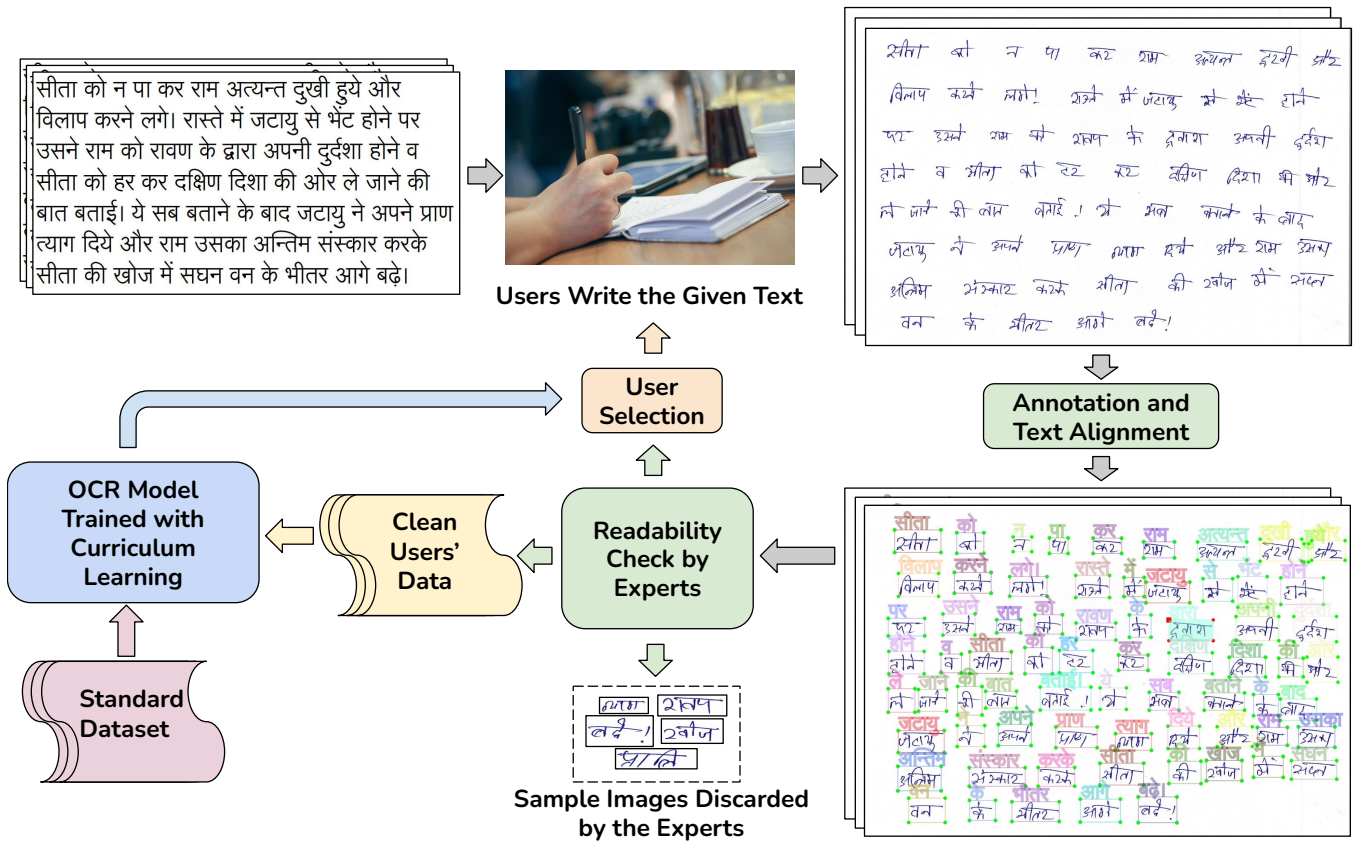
सीता को न पा कर राम अत्यन्त दुखी हुये और विलाप करने लगे। रास्ते में जटायु से भेंट होने पर उसने राम को रावण के द्वारा अपनी दुर्दशा होने व सीता को हर कर दक्षिण दिशा की ओर ले जाने की बात बताई। ये सब बताने के बाद जटायु ने अपने प्राण त्याग दिये और राम उसका अन्तिम संस्कार करके सीता की खोज में सघन वन के भीतर आगे बढ़े।

Users Write the Given Text

सीता को न पा कर राम अत्यन्त दुखी और विलाप करने लगे। रास्ते में जटायु से भेंट होने पर उसने राम को रावण के द्वारा अपनी दुर्दशा होने व सीता को हर कर दक्षिण दिशा की ओर ले जाने की बात बताई। ये सब बताने के बाद जटायु ने अपने प्राण त्याग दिये और राम उसका अन्तिम संस्कार करके सीता की खोज में सघन वन के भीतर आगे बढ़े।

Annotation and Text Alignment

सीता को न पा कर राम अत्यन्त दुखी और विलाप करने लगे। रास्ते में जटायु से भेंट होने पर उसने राम को रावण के द्वारा अपनी दुर्दशा होने व सीता को हर कर दक्षिण दिशा की ओर ले जाने की बात बताई। ये सब बताने के बाद जटायु ने अपने प्राण त्याग दिये और राम उसका अन्तिम संस्कार करके सीता की खोज में सघन वन के भीतर आगे बढ़े।

User Selection

Readability Check by Experts

Clean Users' Data

OCR Model Trained with Curriculum Learning

Standard Dataset

त्याग सघन बढ़े! खोज प्राप्ति

Sample Images Discarded by the Experts